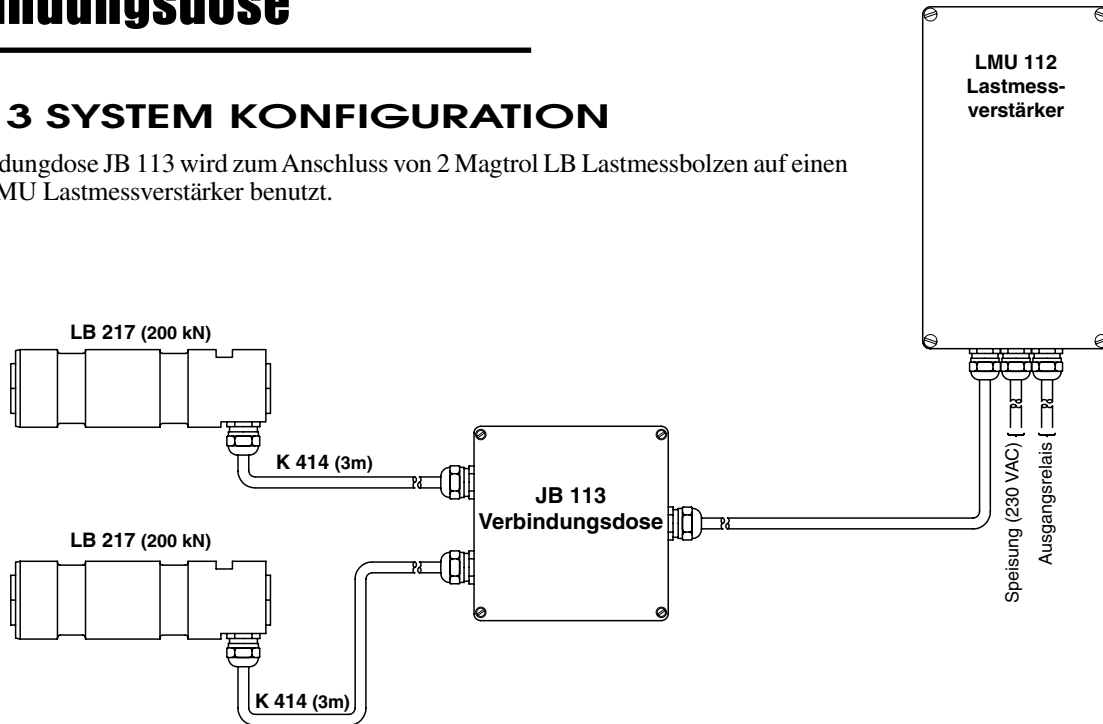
indungsdose

3 SYSTEM KONFIGURATION

dungdose JB 113 wird zum Anschluss von 2 Magtrol LB Lastmessbolzen auf einen MU Lastmessverstärker benutzt.

LMU 112
Lastmessverstärker

LB 217 (200 kN)

K 414 (3m)

JB 113
Verbindungsdose

LB 217 (200 kN)

K 414 (3m)

Speisung (230 VAC)

Ausgangsrelais